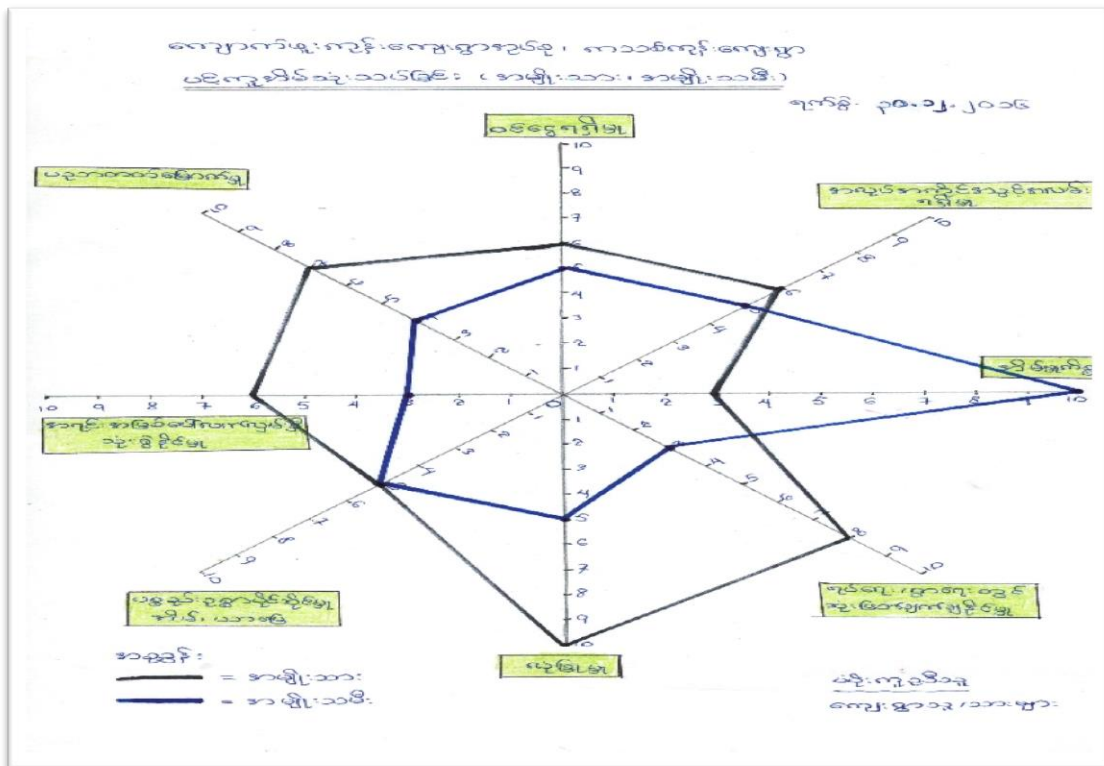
ကျောက်ဖူးကျွန်းကျေးရွာအုပ်စု၊ ကာသဝ်ကျွန်းကျေးရွာ

ပင်ကူညီနိုင်မှုသာသီးခြား (အမျိုးသား၊ အမျိုးသမီး)

ရက်စွဲ- ၃၀.၁၂.၂၀၁၆

ငွေကြေးရရှိမှု

ပညာတတ်မြောက်မှု

အလုပ်အကိုင်အခွင့်အလမ်း ရရှိမှု

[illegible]

အချင်းအခြေခံ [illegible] ဘဲ့ရှိနိုင်မှု

ပဋိပက္ခ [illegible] ဖြေရှင်းနိုင်မှု

ပါဝင်ဆုံးဖြတ်နိုင်မှု

ကျန်းမာရေး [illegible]

10 9 8 7 6 5 4 3 2 1 0 1 2 3 4 5 6 7 8 9 10

အညွှန်း-
= အမျိုးသား
= အမျိုးသမီး

ပင်းကူညီသူ
ကျေးရွာသူ/သားများ